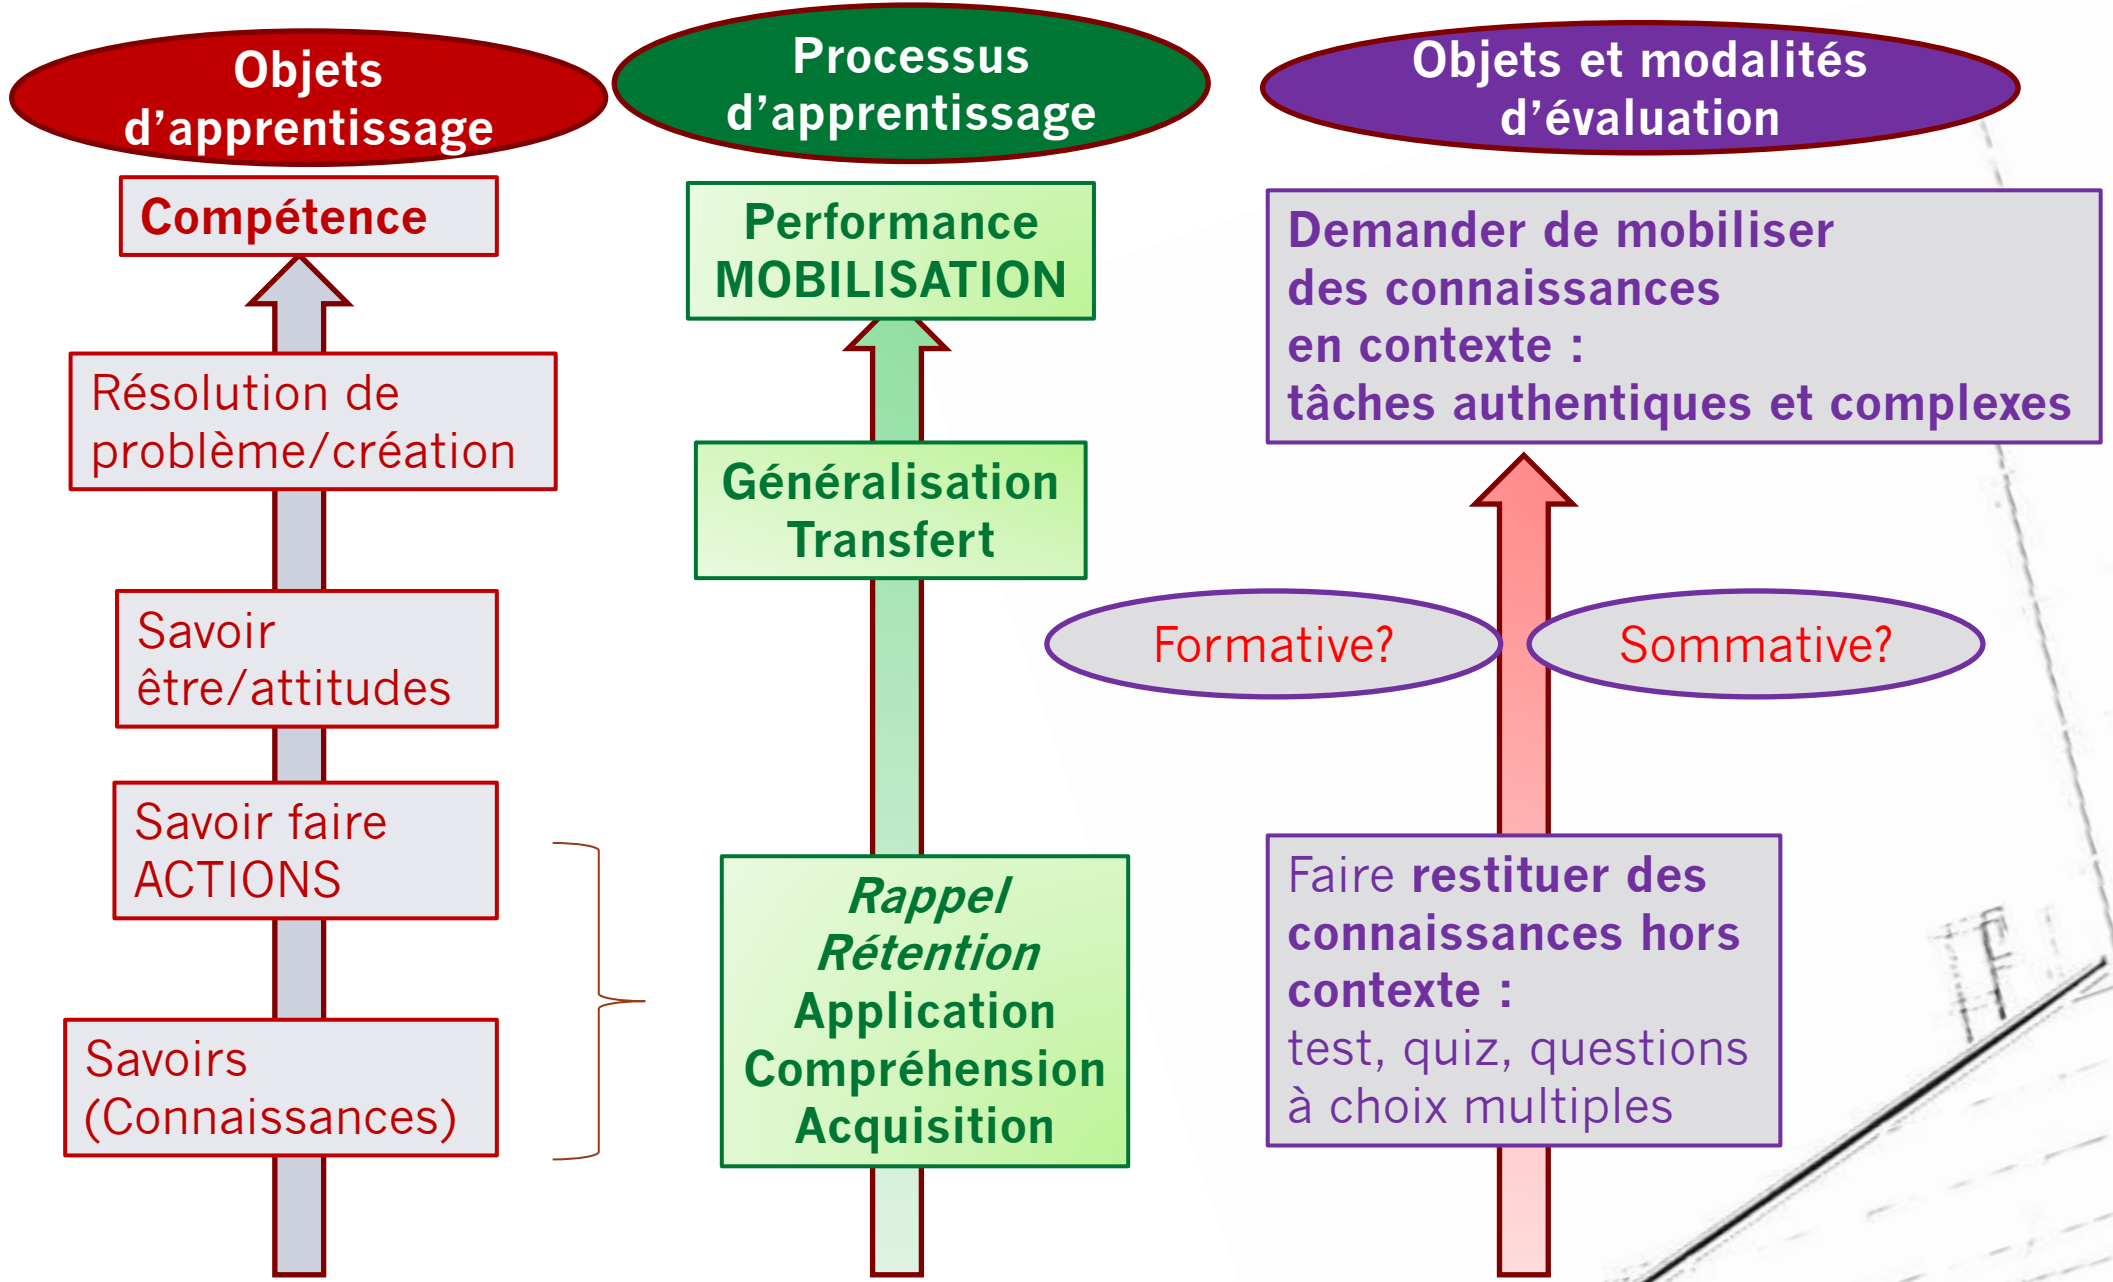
Objets d’apprentissage

Compétence

Résolution de problème/création

Savoir être/attitudes

Savoir faire ACTIONS

Savoirs (Connaissances)

Processus d’apprentissage

Performance MOBILISATION

Généralisation Transfert

*Rappel*
*Rétention*
Application
Compréhension
Acquisition

Objets et modalités d’évaluation

Demander de mobiliser des connaissances en contexte : tâches authentiques et complexes

Formative?

Sommative?

Faire **restituer des connaissances hors contexte :** test, quiz, questions à choix multiples